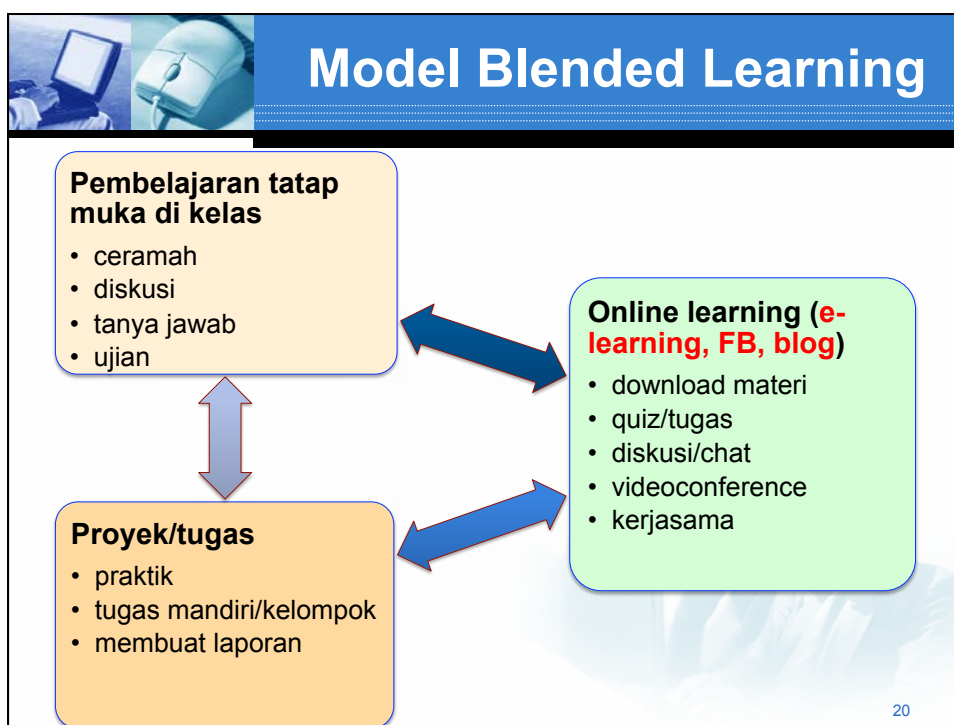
Model Blended Learning

Pembelajaran tatap muka di kelas
• ceramah
• diskusi
• tanya jawab
• ujian

Online learning (e-learning, FB, blog)
• download materi
• quiz/tugas
• diskusi/chat
• videoconference
• kerjasama

Proyek/tugas
• praktik
• tugas mandiri/kelompok
• membuat laporan

20